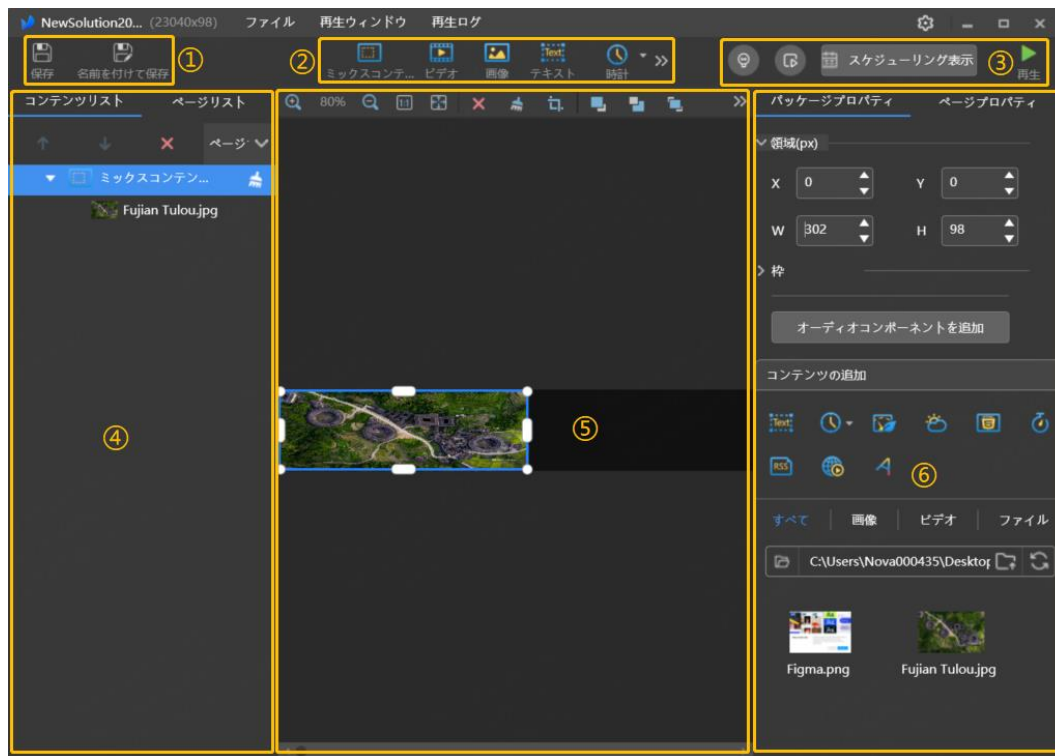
NewSolution20... (23040x98) ファイル 再生ウィンドウ 再生ログ

保存 名前を付けて保存 ①

② ミックスコンテ... ビデオ 画像 Text テキスト 時計 »

スケジューリング表示 ③ 再生

コンテンツリスト ページリスト

ページ

ミックスコンテン...

Fujian Tulou.jpg

④

80% 1:1

⑤

パッケージプロパティ ページプロパティ

領域(px)

X 0 Y 0

W 302 H 98

枠

オーディオコンポーネントを追加

コンテンツの追加

Text

RSS

⑥

すべて 画像 ビデオ ファイル

C:\Users\Nova000435\Desktop

Figma.png Fujian Tulou.jpg